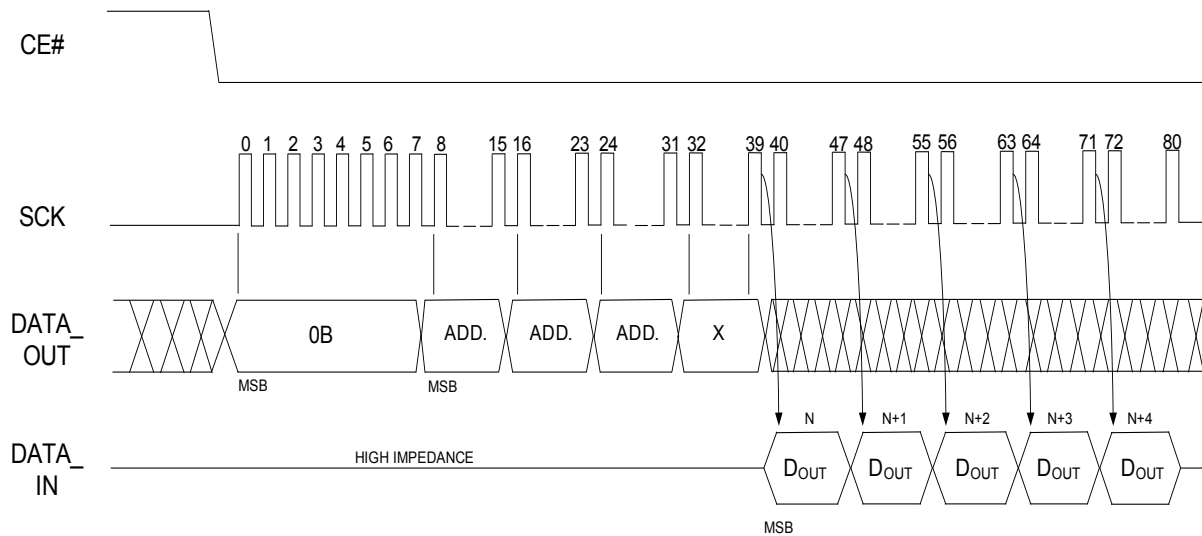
CE#

0 1 2 3 4 5 6 7 8 15 16 23 24 31 32 39 40 47 48 55 56 63 64 71 72 80

SCK

DATA_OUT

0B

ADD.

ADD.

ADD.

X

MSB

MSB

N

N+1

N+2

N+3

N+4

DATA_IN

HIGH IMPEDANCE

$D_{OUT}$

$D_{OUT}$

$D_{OUT}$

$D_{OUT}$

$D_{OUT}$

MSB